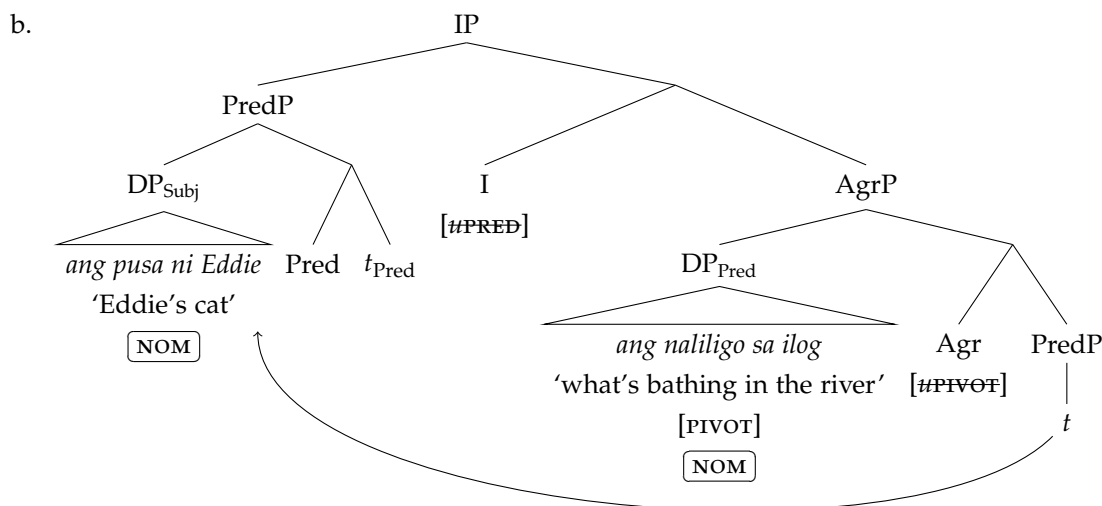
b.

IP

PredP

DP$_{\text{Subj}}$

*ang pusa ni Eddie*
'Eddie's cat'
NOM

Pred

$t_{\text{Pred}}$

I
[~~uPRED~~]

AgrP

DP$_{\text{Pred}}$

*ang naliligo sa ilog*
'what's bathing in the river'
[PIVOT]
NOM

Agr
[~~uPIVOT~~]

PredP

$t$